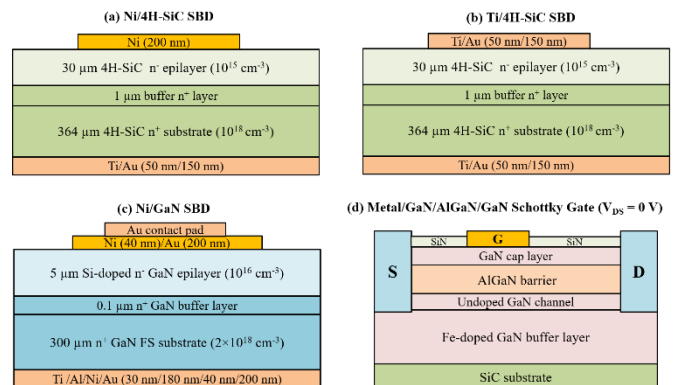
(a) Ni/4H-SiC SBD

Ni (200 nm)

30 μm 4H-SiC n⁻ epilayer ($10^{15}$ cm$^{-3}$)

1 μm buffer n⁺ layer

364 μm 4H-SiC n⁺ substrate ($10^{18}$ cm$^{-3}$)

Ti/Au (50 nm/150 nm)

(b) Ti/4H-SiC SBD

Ti/Au (50 nm/150 nm)

30 μm 4H-SiC n⁻ epilayer ($10^{15}$ cm$^{-3}$)

1 μm buffer n⁺ layer

364 μm 4H-SiC n⁺ substrate ($10^{18}$ cm$^{-3}$)

Ti/Au (50 nm/150 nm)

(c) Ni/GaN SBD

Au contact pad

Ni (40 nm)/Au (200 nm)

5 μm Si-doped n⁻ GaN epilayer ($10^{16}$ cm$^{-3}$)

0.1 μm n⁺ GaN buffer layer

300 μm n⁺ GaN FS substrate ($2\times10^{18}$ cm$^{-3}$)

Ti /Al/Ni/Au (30 nm/180 nm/40 nm/200 nm)

(d) Metal/GaN/AlGaN/GaN Schottky Gate ($V_{DS}$ = 0 V)

SiN G SiN

S

GaN cap layer

AlGaN barrier

Undoped GaN channel

D

Fe-doped GaN buffer layer

SiC substrate